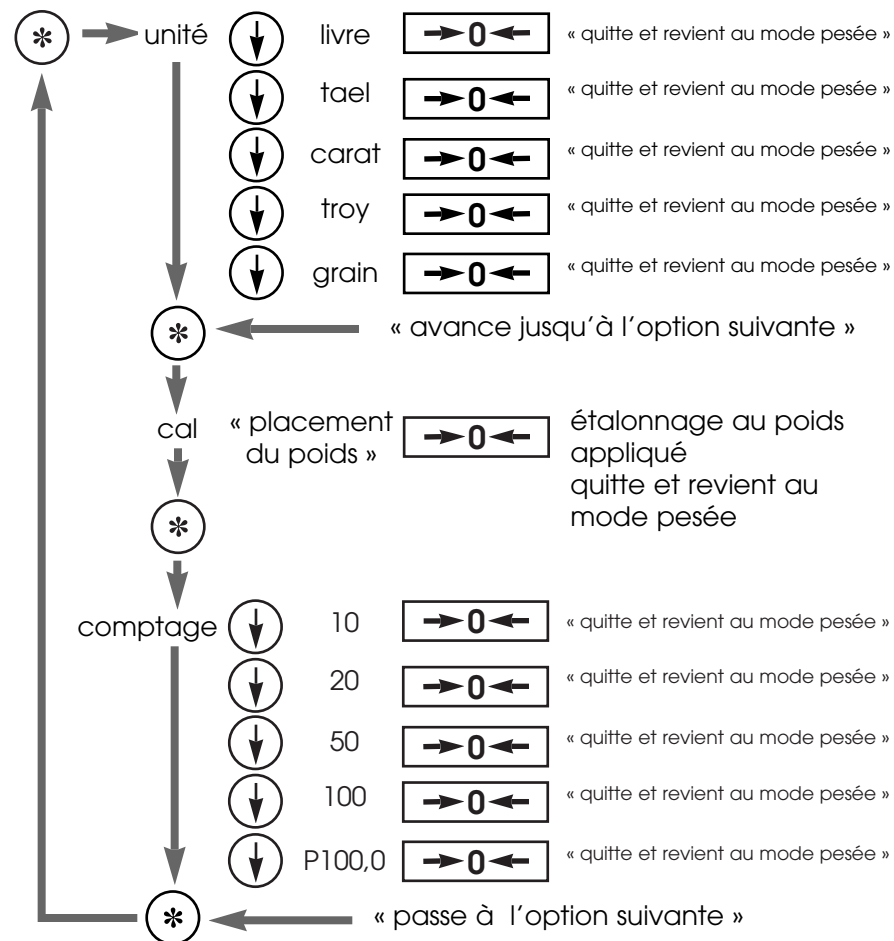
✻ unité ↓ livre →0← « quitte et revient au mode pesée »

↓ tael →0← « quitte et revient au mode pesée »

↓ carat →0← « quitte et revient au mode pesée »

↓ troy →0← « quitte et revient au mode pesée »

↓ grain →0← « quitte et revient au mode pesée »

✻ « avance jusqu'à l'option suivante »

cal « placement du poids » →0← étalonnage au poids appliqué quitte et revient au mode pesée

✻

comptage ↓ 10 →0← « quitte et revient au mode pesée »

↓ 20 →0← « quitte et revient au mode pesée »

↓ 50 →0← « quitte et revient au mode pesée »

↓ 100 →0← « quitte et revient au mode pesée »

↓ P100,0 →0← « quitte et revient au mode pesée »

✻ « passe à l'option suivante »